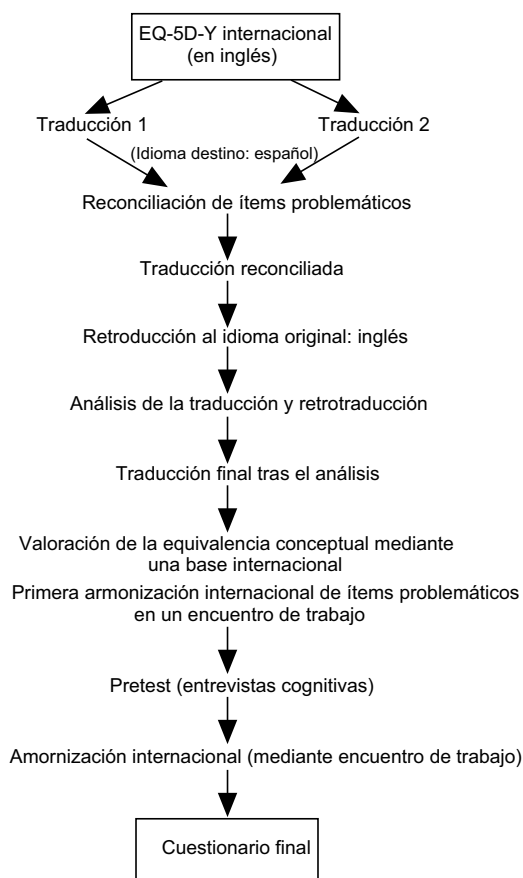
EQ-5D-Y internacional
(en inglés)

Traducción 1

Traducción 2

(Idioma destino: español)

Reconciliación de ítems problemáticos

Traducción reconciliada

Retroducción al idioma original: inglés

Análisis de la traducción y retrotraducción

Traducción final tras el análisis

Valoración de la equivalencia conceptual mediante una base internacional

Primera armonización internacional de ítems problemáticos en un encuentro de trabajo

Pretest (entrevistas cognitivas)

Amornización internacional (mediante encuentro de trabajo)

Cuestionario final